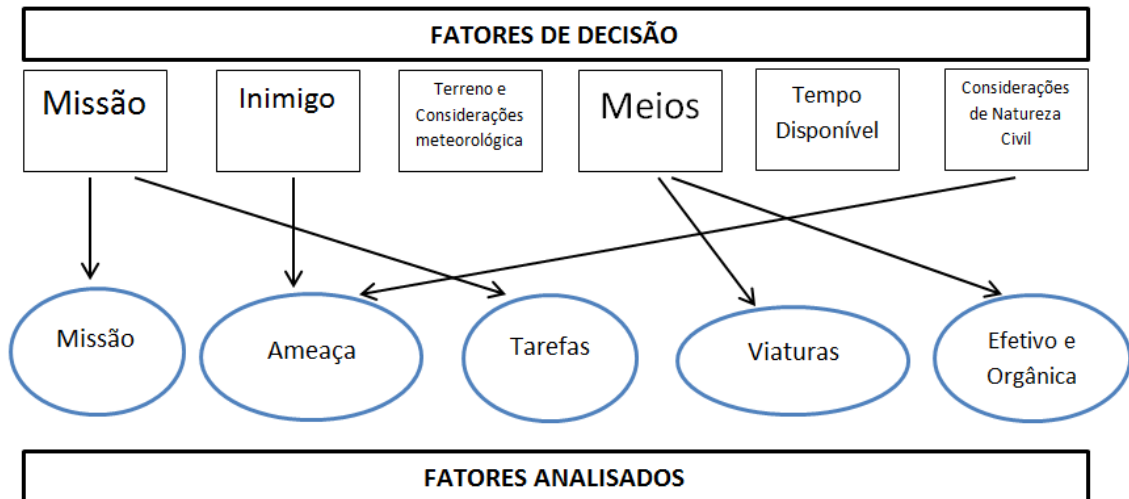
FATORES DE DECISÃO

Missão

Inimigo

Terreno e Considerações meteorológica

Meios

Tempo Disponível

Considerações de Natureza Civil

Missão

Ameaça

Tarefas

Viaturas

Efetivo e Orgânica

FATORES ANALISADOS